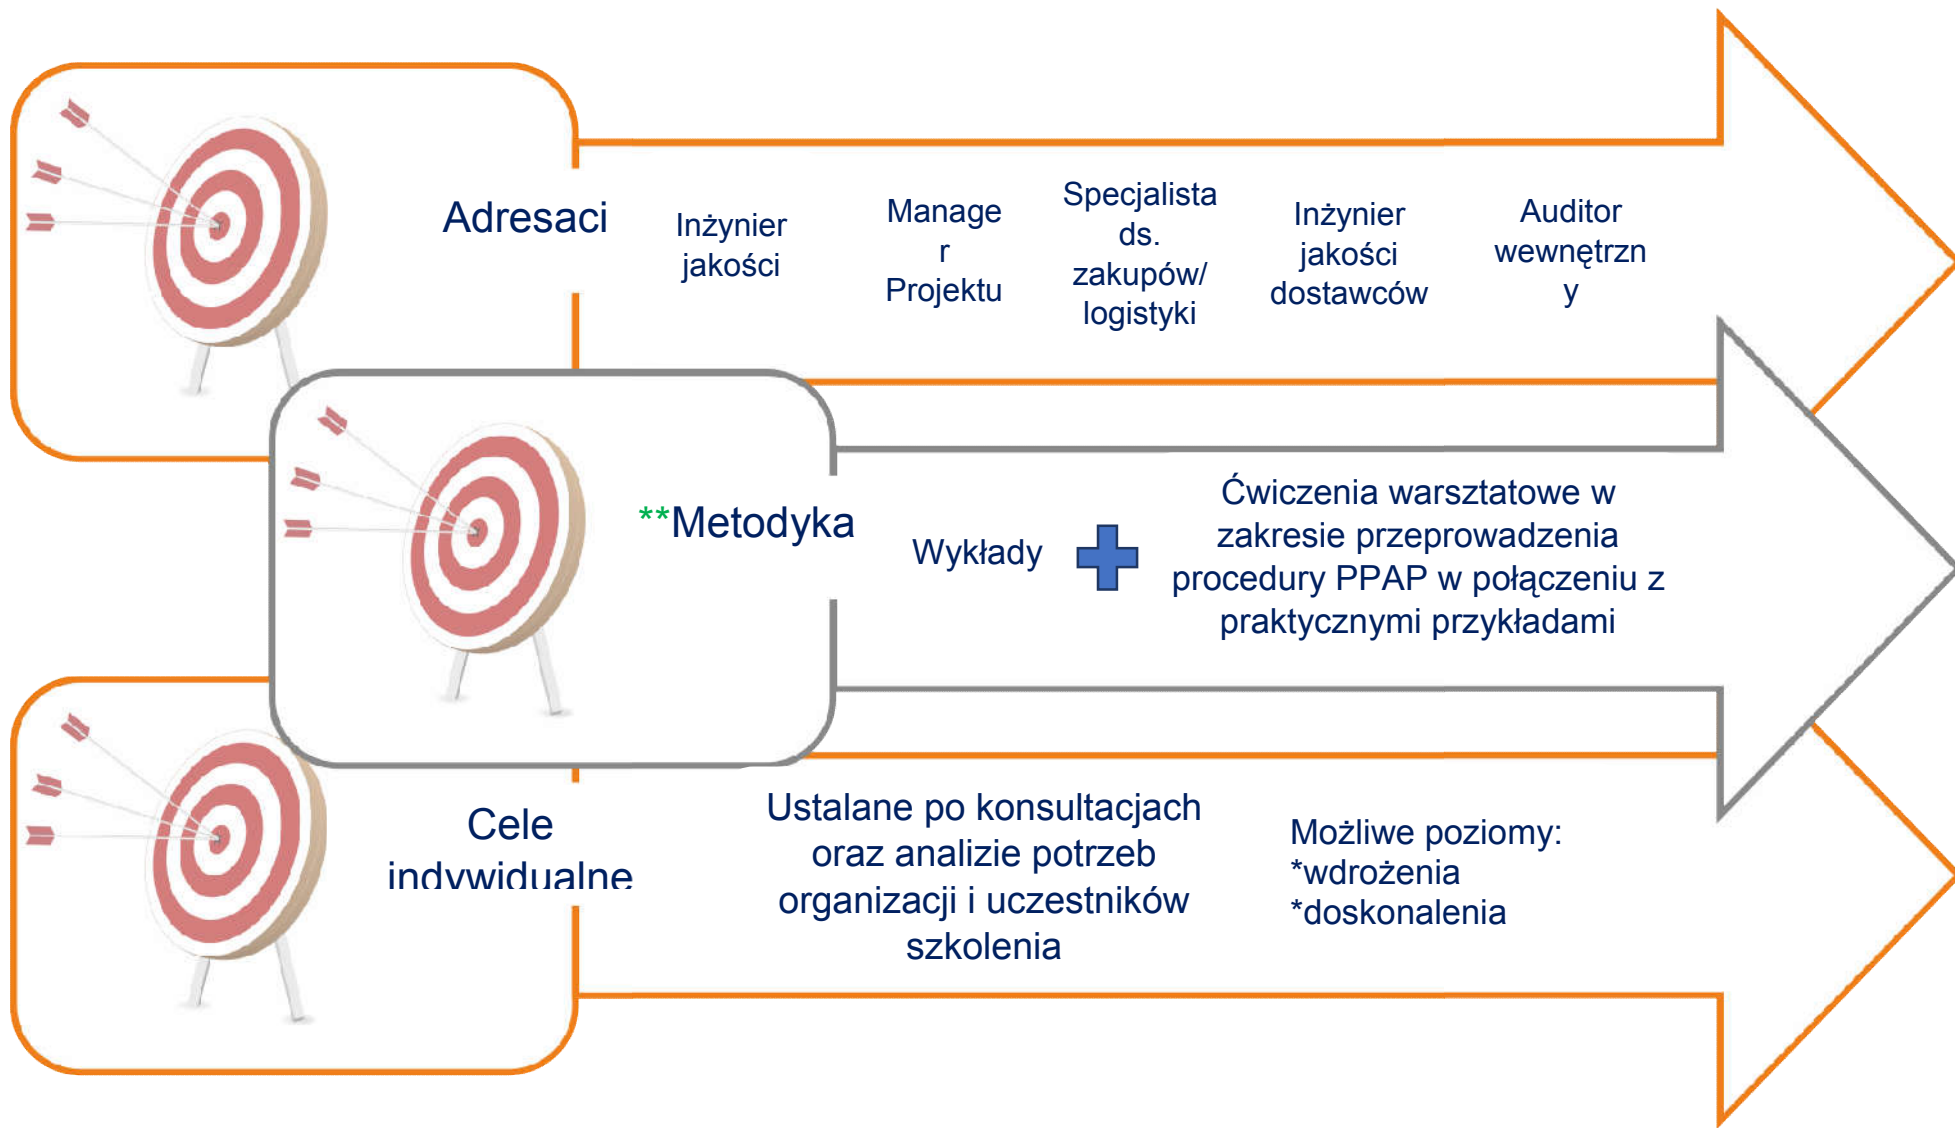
Adresaci

Inżynier jakości

Manage r Projektu

Specjalista ds. zakupów/ logistyki

Inżynier jakości dostawców

Auditor wewnętrzn y

**Metodyka

Wykłady

Ćwiczenia warsztatowe w zakresie przeprowadzenia procedury PPAP w połączeniu z praktycznymi przykładami

Cele indywidualne

Ustalane po konsultacjach oraz analizie potrzeb organizacji i uczestników szkolenia

Możliwe poziomy:
*wdrożenia
*doskonalenia